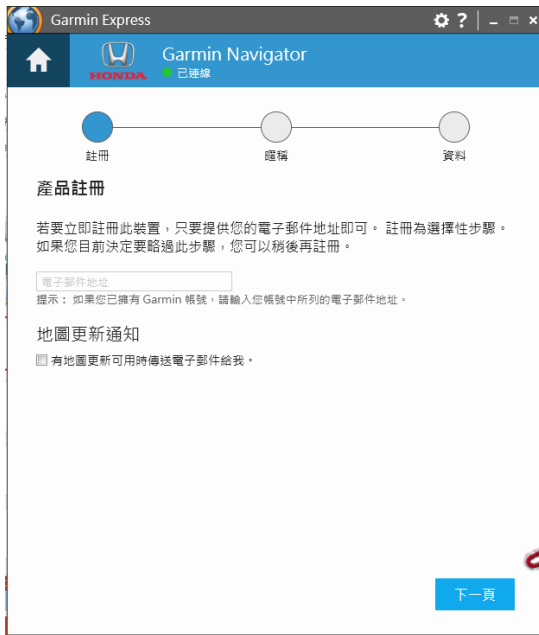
Garmin Express

HONDA

Garmin Navigator
已連線

註冊
暱稱
資料

產品註冊

若要立即註冊此裝置，只要提供您的電子郵件地址即可。 註冊為選擇性步驟。如果您目前決定要略過此步驟，您可以稍後再註冊。

電子郵件地址

提示： 如果您已擁有 Garmin 帳號，請輸入您帳號中所列的電子郵件地址。

地圖更新通知

有地圖更新可用時傳送電子郵件給我。

下一頁